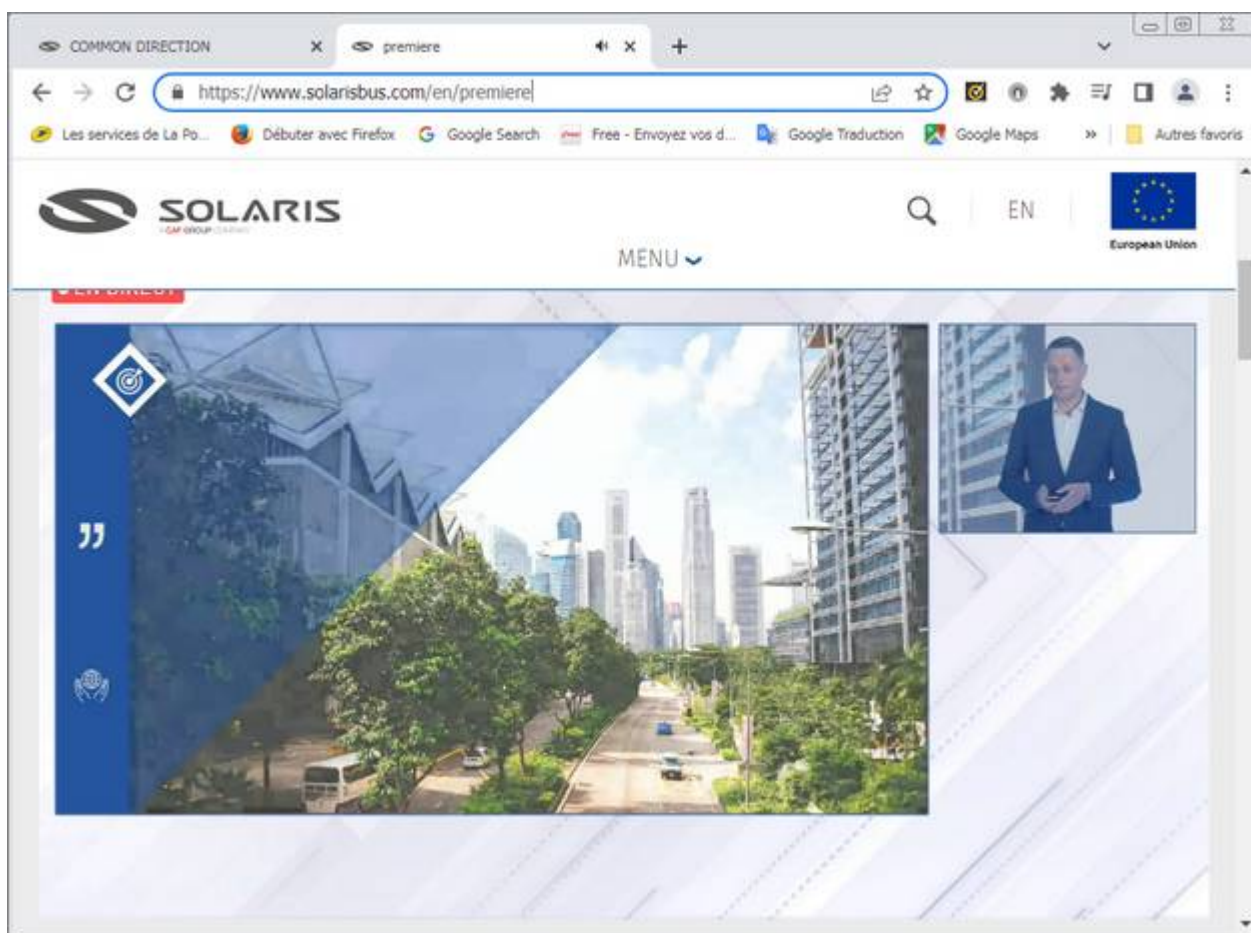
COMMON DIRECTION
premiere
https://www.solarisbus.com/en/premiere
Les services de La Po...
Débuter avec Firefox
Google Search
Free - Envoyez vos d...
Google Traduction
Google Maps
»
Autres favoris

SOLARIS
A CAF GROUP COMPANY
EN
European Union
MENU

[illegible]

"